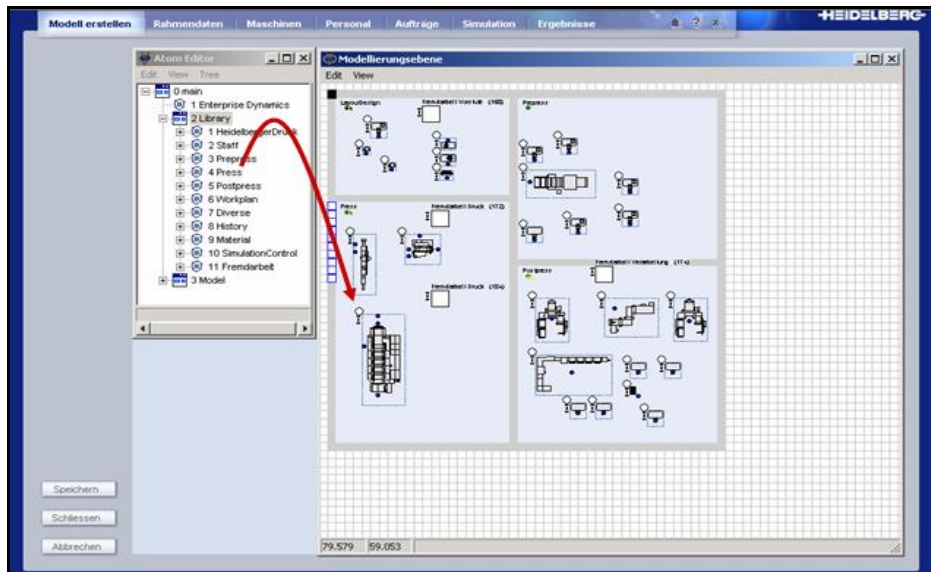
Modell erstellen Rahmendaten Maschinen Personal Aufträge Simulation Ergebnisse

HEIDELBERG

Atom Editor
Edit View Tree
0 main
1 Enterprise Dynamics
2 Library
1 HeidelbergerDruck
2 Staff
3 Prepress
4 Press
5 Postpress
6 Workplan
7 Diverse
8 History
9 Material
10 SimulationControl
11 Fremdarbeit
3 Model

Modellierungsebene
Edit View

Layoutdesign
Fremdarbeit Vorstufe (100)
Prepress
Press
Fremdarbeit Druck (172)
Fremdarbeit Druck (104)
Fremdarbeit Verarbeitung (174)
Postpress

Speichern
Schliessen
Abbrechen

79.579 59.053